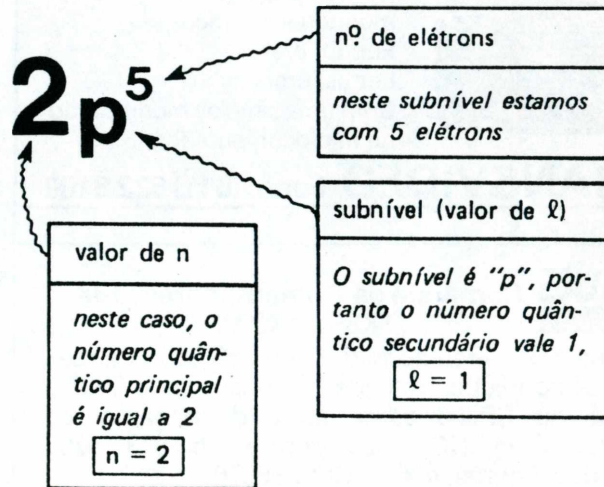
$2p^5$

nº de elétrons

neste subnível estamos com 5 elétrons

subnível (valor de $\ell$)

O subnível é "p", portanto o número quântico secundário vale 1,

$\ell = 1$

valor de n

neste caso, o número quântico principal é igual a 2

n = 2